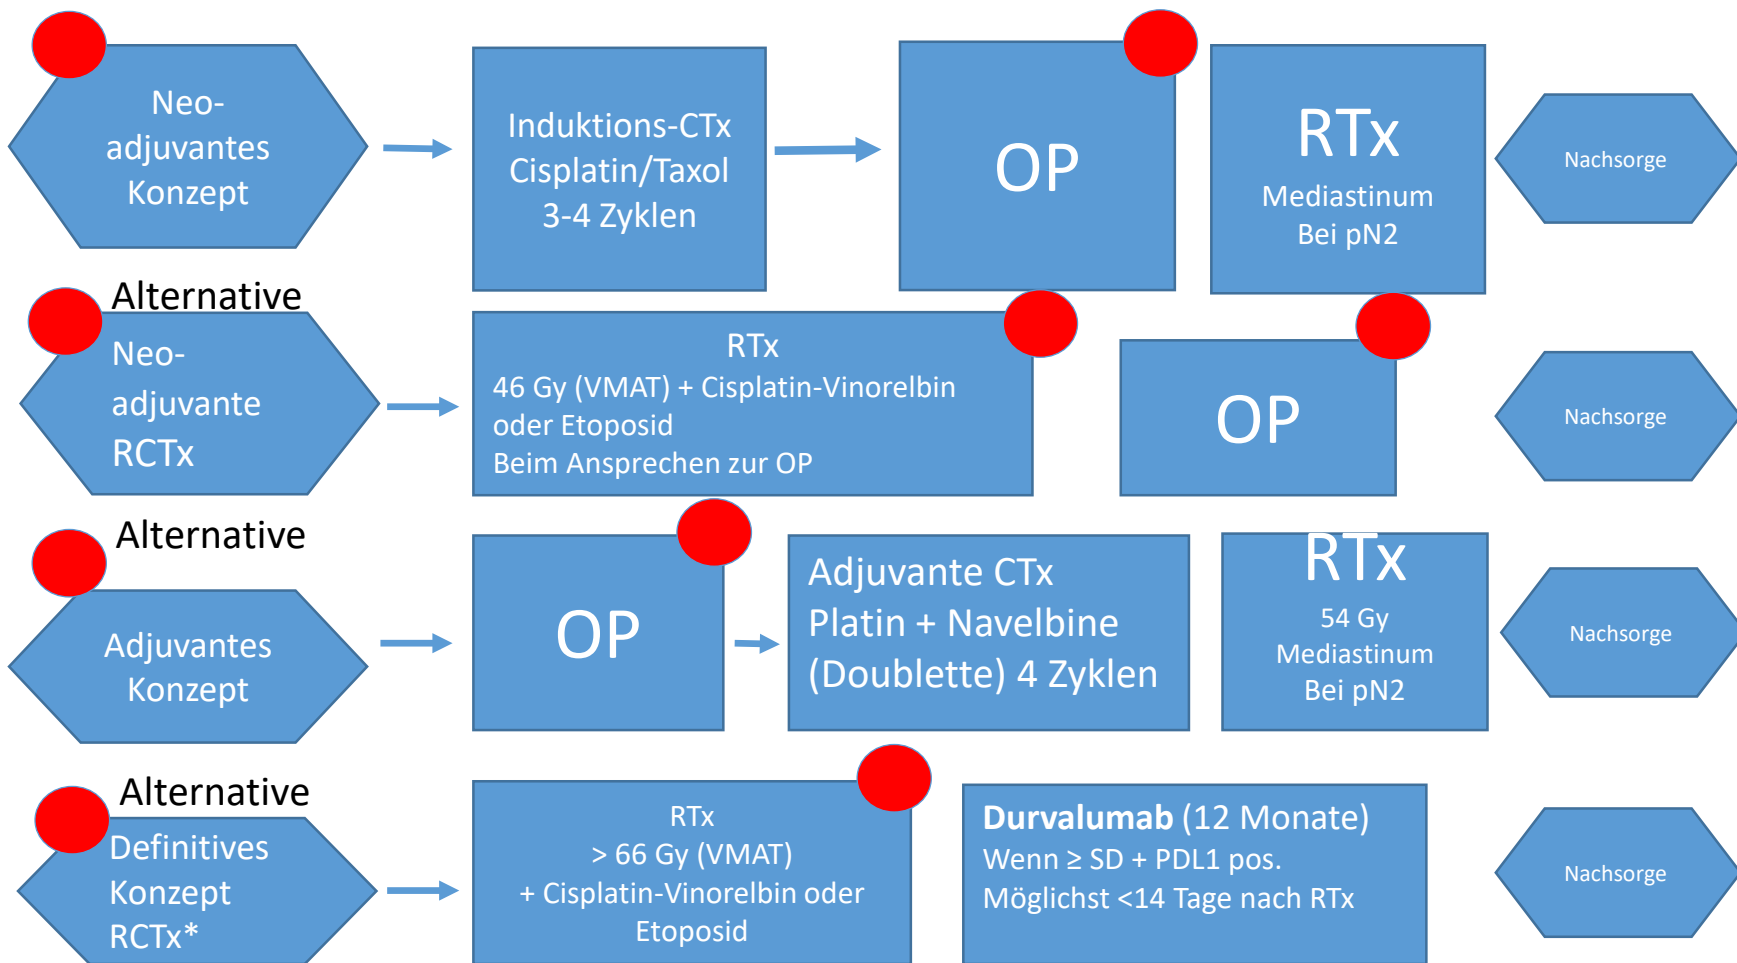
Neo-adjuvantes Konzept

Induktions-CTx
Cisplatin/Taxol
3-4 Zyklen

OP

RTx
Mediastinum
Bei pN2

Nachsorge

Alternative

Neo-adjuvante RCTx

RTx
46 Gy (VMAT) + Cisplatin-Vinorelbin oder Etoposid
Beim Ansprechen zur OP

OP

Nachsorge

Alternative

Adjuvantes Konzept

OP

Adjuvante CTx
Platin + Navelbine
(Doublette) 4 Zyklen

RTx
54 Gy
Mediastinum
Bei pN2

Nachsorge

Alternative

Definitives Konzept RCTx*

RTx
> 66 Gy (VMAT)
+ Cisplatin-Vinorelbin oder Etoposid

**Durvalumab** (12 Monate)
Wenn ≥ SD + PDL1 pos.
Möglichst <14 Tage nach RTx

Nachsorge